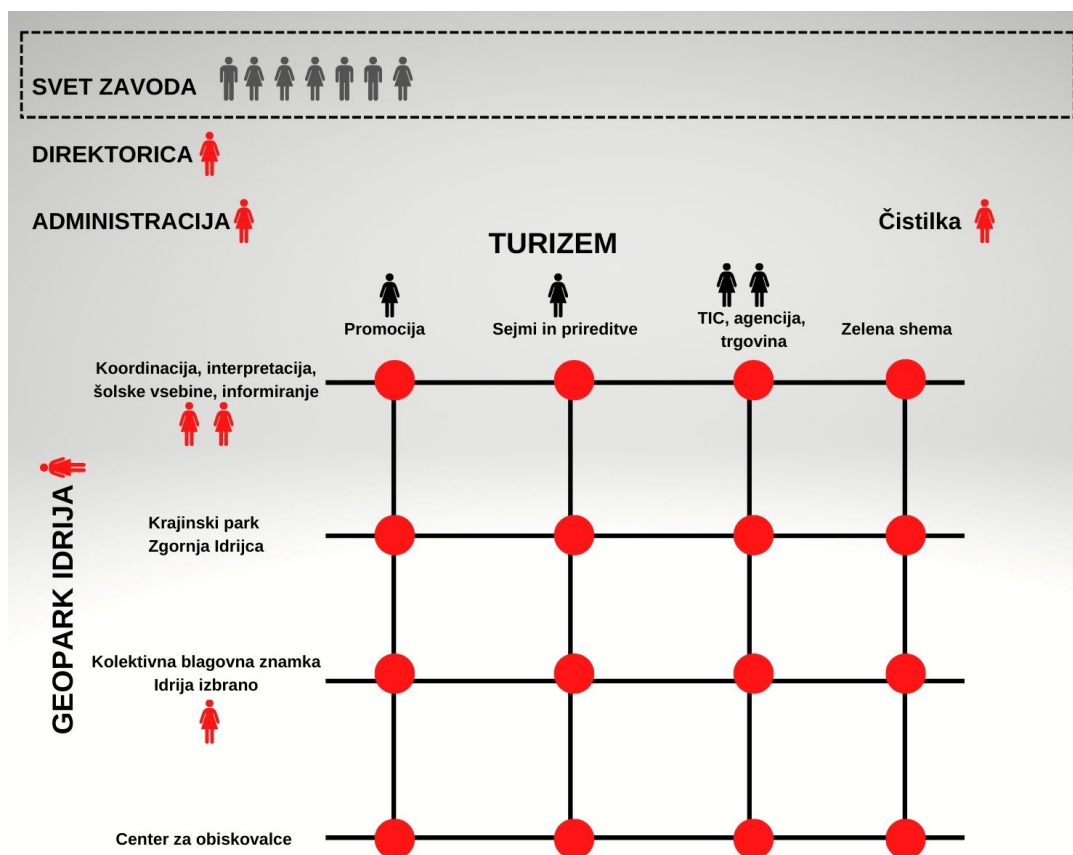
SVET ZAVODA

DIREKTORICA

ADMINISTRACIJA

Čistilka

TURIZEM

Promocija

Sejmi in prireditve

TIC, agencija, trgovina

Zelena shema

GEOPARK IDRIJA

Koordinacija, interpretacija, šolske vsebine, informiranje

Krajinski park Zgornja Idrijca

Kolektivna blagovna znamka Idrija izbrano

Center za obiskovalce